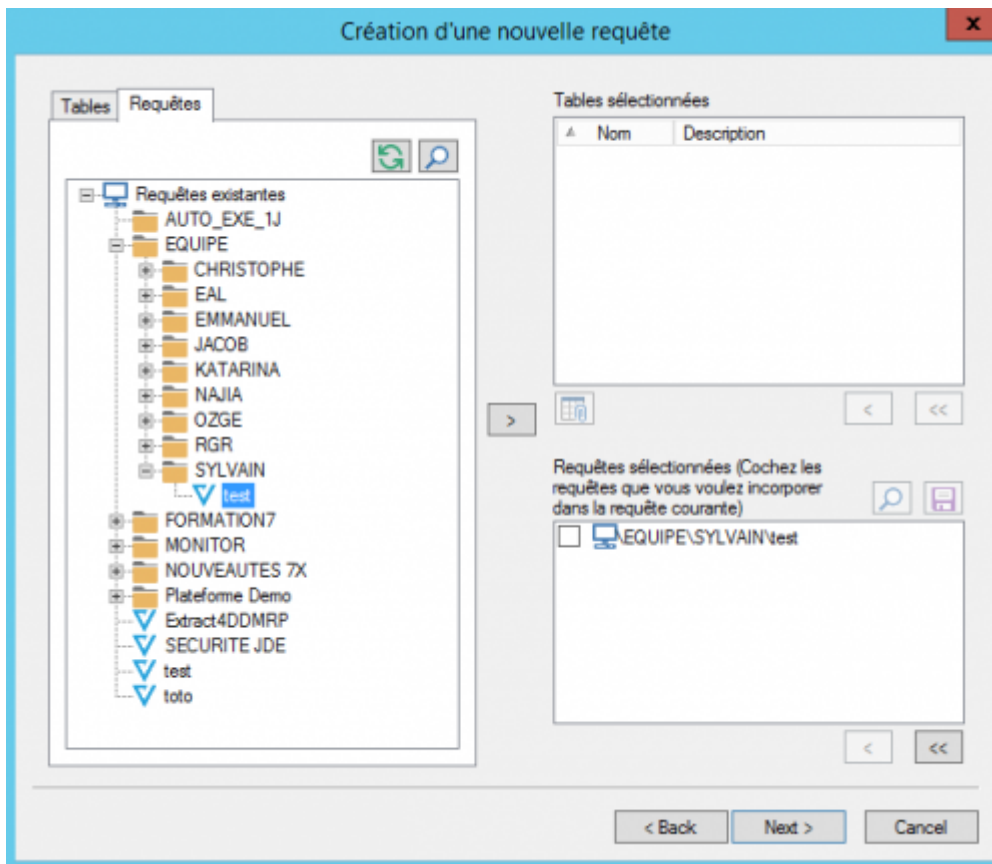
Création d'une nouvelle requête

x

Tables | Requêtes

Requêtes existantes
AUTO_EXE_1J
EQUIPE
CHRISTOPHE
EAL
EMMANUEL
JACOB
KATARINA
NAJIA
OZGE
RGR
SYLVAIN
test
FORMATION7
MONITOR
NOUVEAUTES 7X
Plateforme Demo
Extract4DDMRP
SECURITE JDE
test
toto

>

Tables sélectionnées

| Nom | Description |
|---|---|

< | <<

Requêtes sélectionnées (Cochez les requêtes que vous voulez incorporer dans la requête courante)

\EQUIPE\SYLVAIN\test

< | <<

< Back | Next > | Cancel